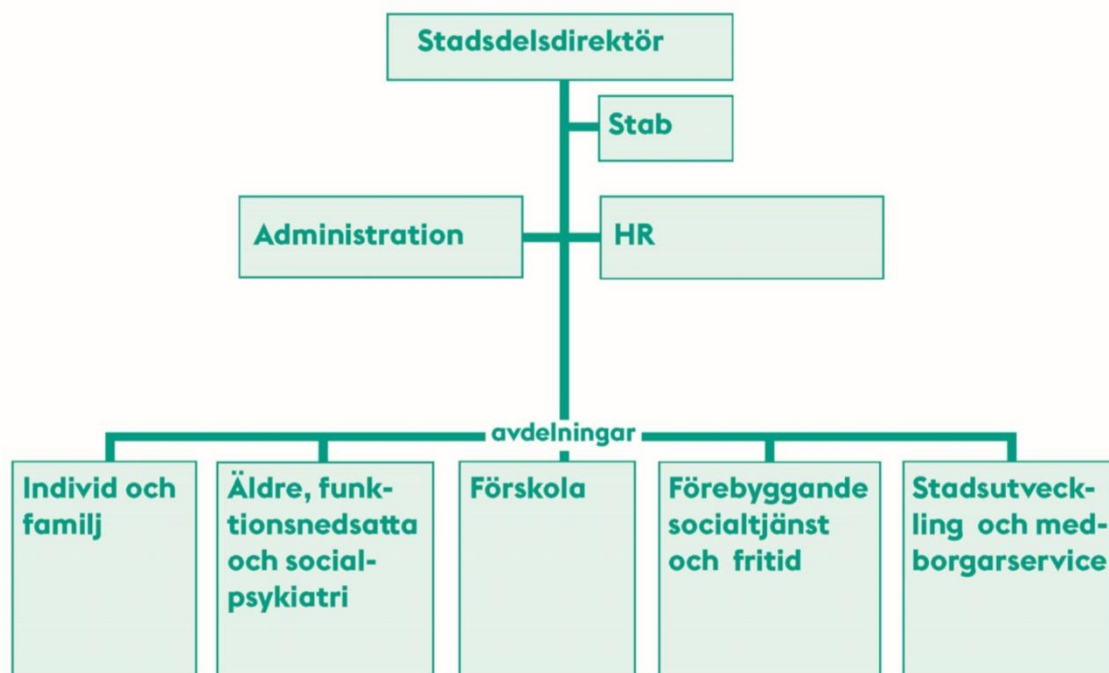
Stadsdelsdirektör

Stab

Administration

HR

avdelningar

Individ och familj

Äldre, funktionsnedsatta och socialpsykiatri

Förskola

Förebyggande socialtjänst och fritid

Stadsutveckling och medborgarservice